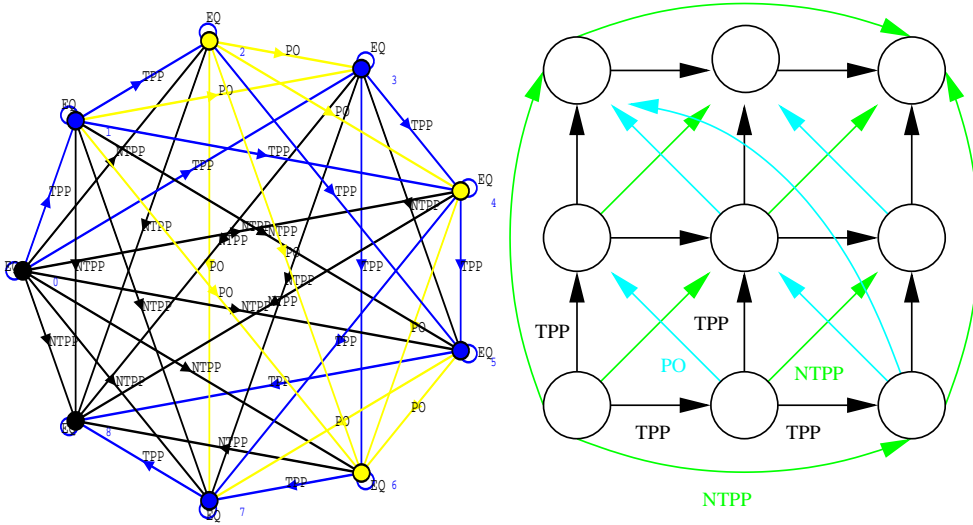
EQ
2
PO
EQ
3
TPP
PO
EQ
1
PO
TPP
TPP
NTPP
TPP
TPP
TPP
EQ
4
NTPP
NTPP
NTPP
NTPP
NTPP
PO
TPP
TPP
EQ
0
NTPP
PO
NTPP
PO
NTPP
NTPP
NTPP
PO
TPP
EQ
5
NTPP
NTPP
TPP
EQ
8
PO
PO
NTPP
TPP
TPP
EQ
6
EQ
7

TPP
TPP
PO
NTPP
TPP
TPP
NTPP